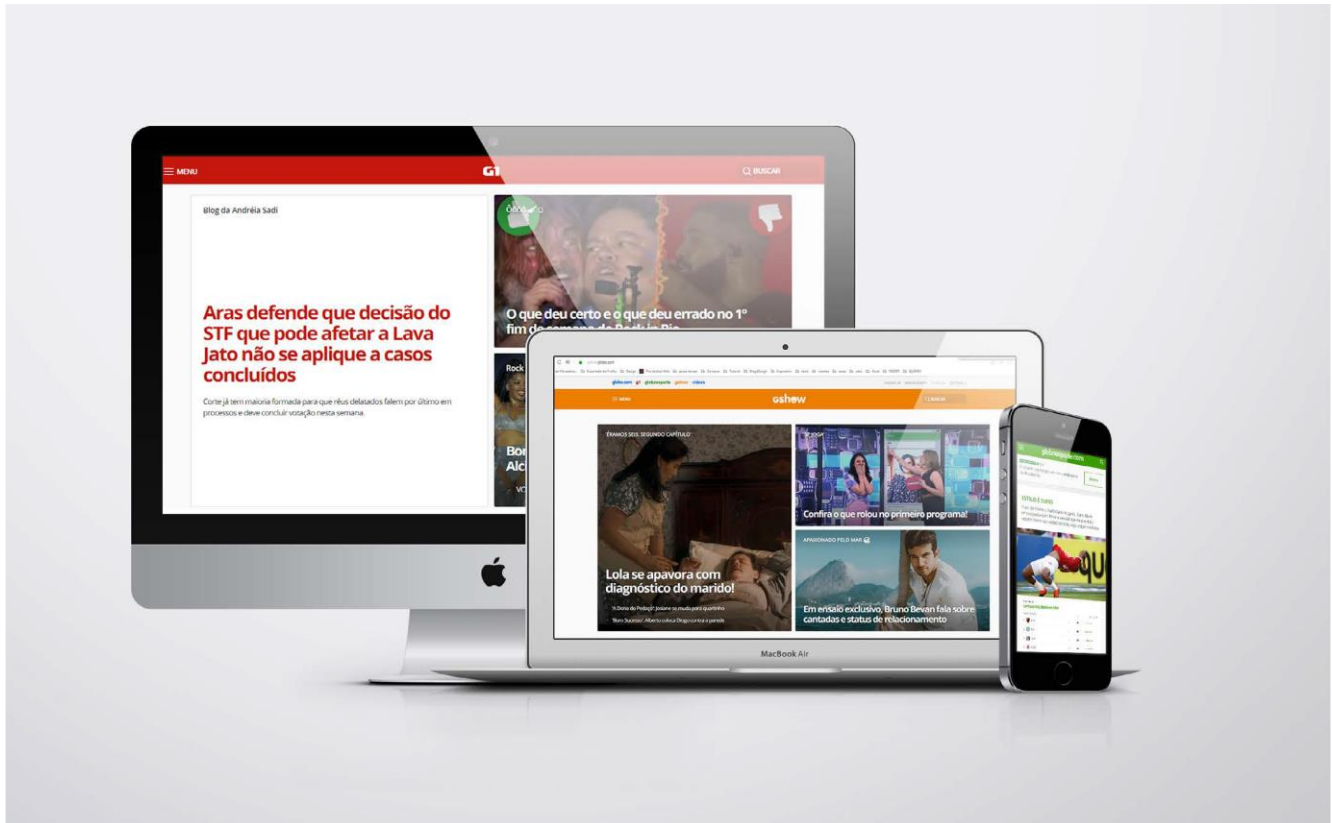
MENU

G1

BUSCAR

Blog da Andréia Sadi

Aras defende que decisão do STF que pode afetar a Lava Jato não se aplique a casos concluídos

Corte já tem maioria formada para que réus delatados falem por último em processos e deve concluir votação nesta semana.

O que deu certo e o que deu errado no 1º fim de semana do Rock in Rio

Rock

Bor
Alc

globo.com g1 globoesporte gshow vídeos

gshow

Lola se apavora com diagnóstico do marido!

Confira o que rolou no primeiro programa!

APAIXONADO PELO MAR

Em ensaio exclusivo, Bruno Bevan fala sobre cantadas e status de relacionamento

MacBook Air

globoesporte.com